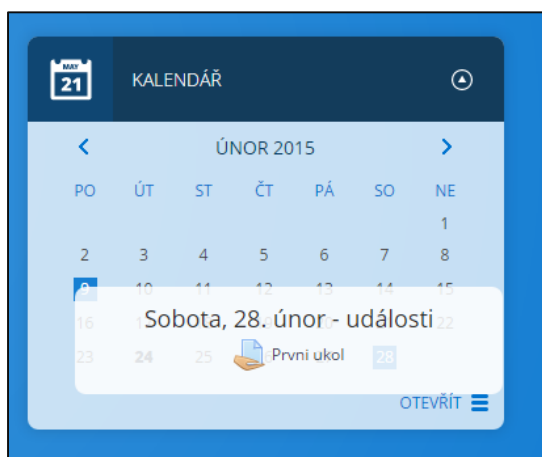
MAY
21

KALENDÁŘ

<

ÚNOR 2015

>

| PO | ÚT | ST | ČT | PÁ | SO | NE |
|---|---|---|---|---|---|---|
| | | | | | | 1 |
| 2 | 3 | 4 | 5 | 6 | 7 | 8 |
| 9 | 10 | 11 | 12 | 13 | 14 | 15 |
| 16 | | | | | | 22 |
| 23 | 24 | 25 | | | 28 | |

Sobota, 28. únor - události

První ukol

OTEVŘÍT